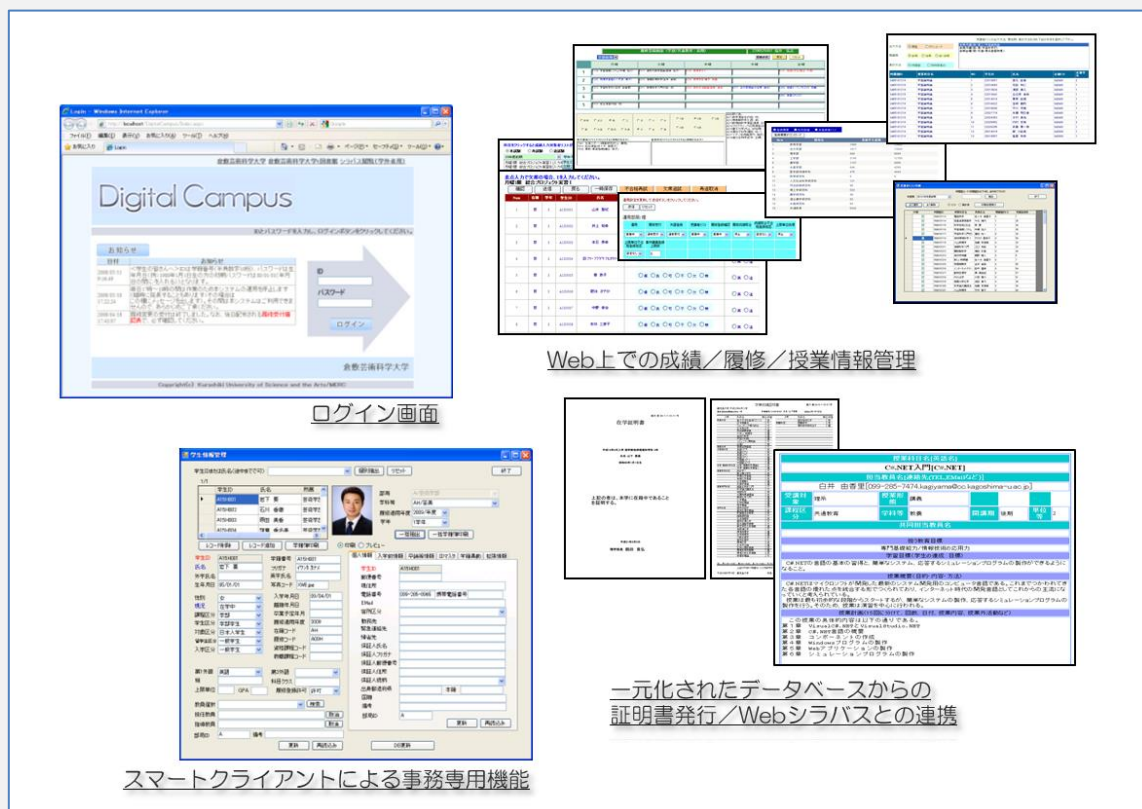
Login - Windows Internet Explorer

倉敷芸術科学大学

Digital Campus

お知らせ

ID

パスワード

ログイン

倉敷芸術科学大学

ログイン画面

Web上での成績／履修／授業情報管理

学生情報管理

授業科目名(英語名)

C#.NET入門(C#.NET)

担当教員名

白井 由香里

共同担当教員名

授業目標

授業概要(目的・内容・方法)

授業計画

在学証明書

一元化されたデータベースからの証明書発行／Webシラバスとの連携

スマートクライアントによる事務専用機能